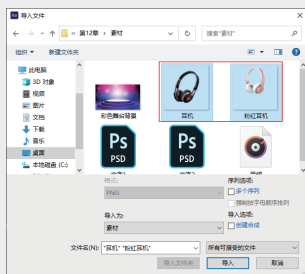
导入文件

« 第12章 › 素材

搜索"素材"

组织 ▾ 新建文件夹

此电脑
3D 对象
视频
图片
文档
下载
音乐
桌面
本地磁盘 (C:)

彩色舞台背景

耳机

粉红耳机

PSD

PSD

格式:

PNG

序列选项:

多个序列

强制按字母顺序排列

导入为:

素材

导入选项:

创建合成

文件名(N): "耳机" "粉红耳机"

所有可接受的文件

导入文件夹

导入

取消